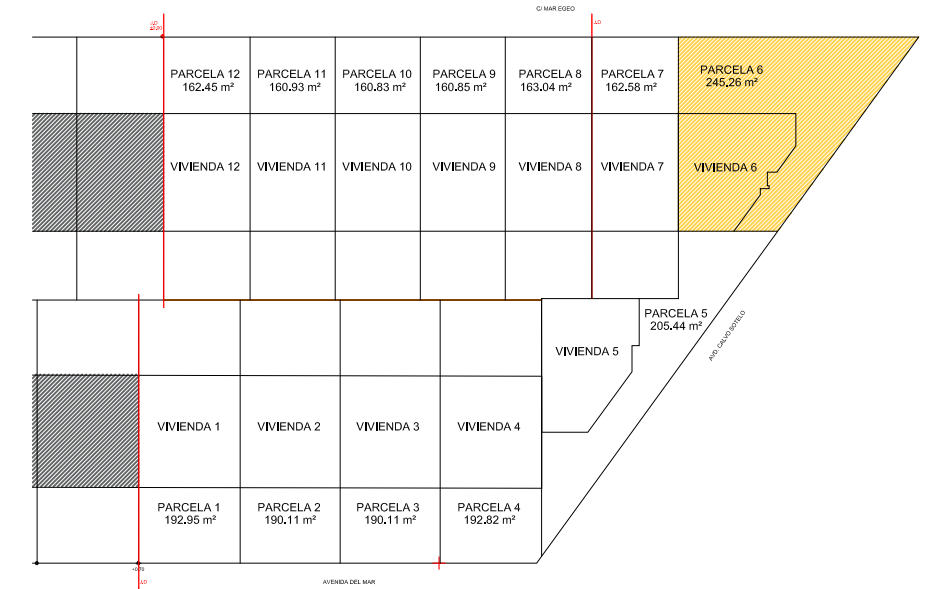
C/ MAR EGEO

LO
2,00

LO

PARCELA 12
162.45 m²

PARCELA 11
160.93 m²

PARCELA 10
160.83 m²

PARCELA 9
160.85 m²

PARCELA 8
163.04 m²

PARCELA 7
162.58 m²

PARCELA 6
245.26 m²

VIVIENDA 12

VIVIENDA 11

VIVIENDA 10

VIVIENDA 9

VIVIENDA 8

VIVIENDA 7

VIVIENDA 6

PARCELA 5
205.44 m²

VIVIENDA 5

AVD. CALVO SOTELO

VIVIENDA 1

VIVIENDA 2

VIVIENDA 3

VIVIENDA 4

PARCELA 1
192.95 m²

PARCELA 2
190.11 m²

PARCELA 3
190.11 m²

PARCELA 4
192.82 m²

+0,70
LO

AVENIDA DEL MAR